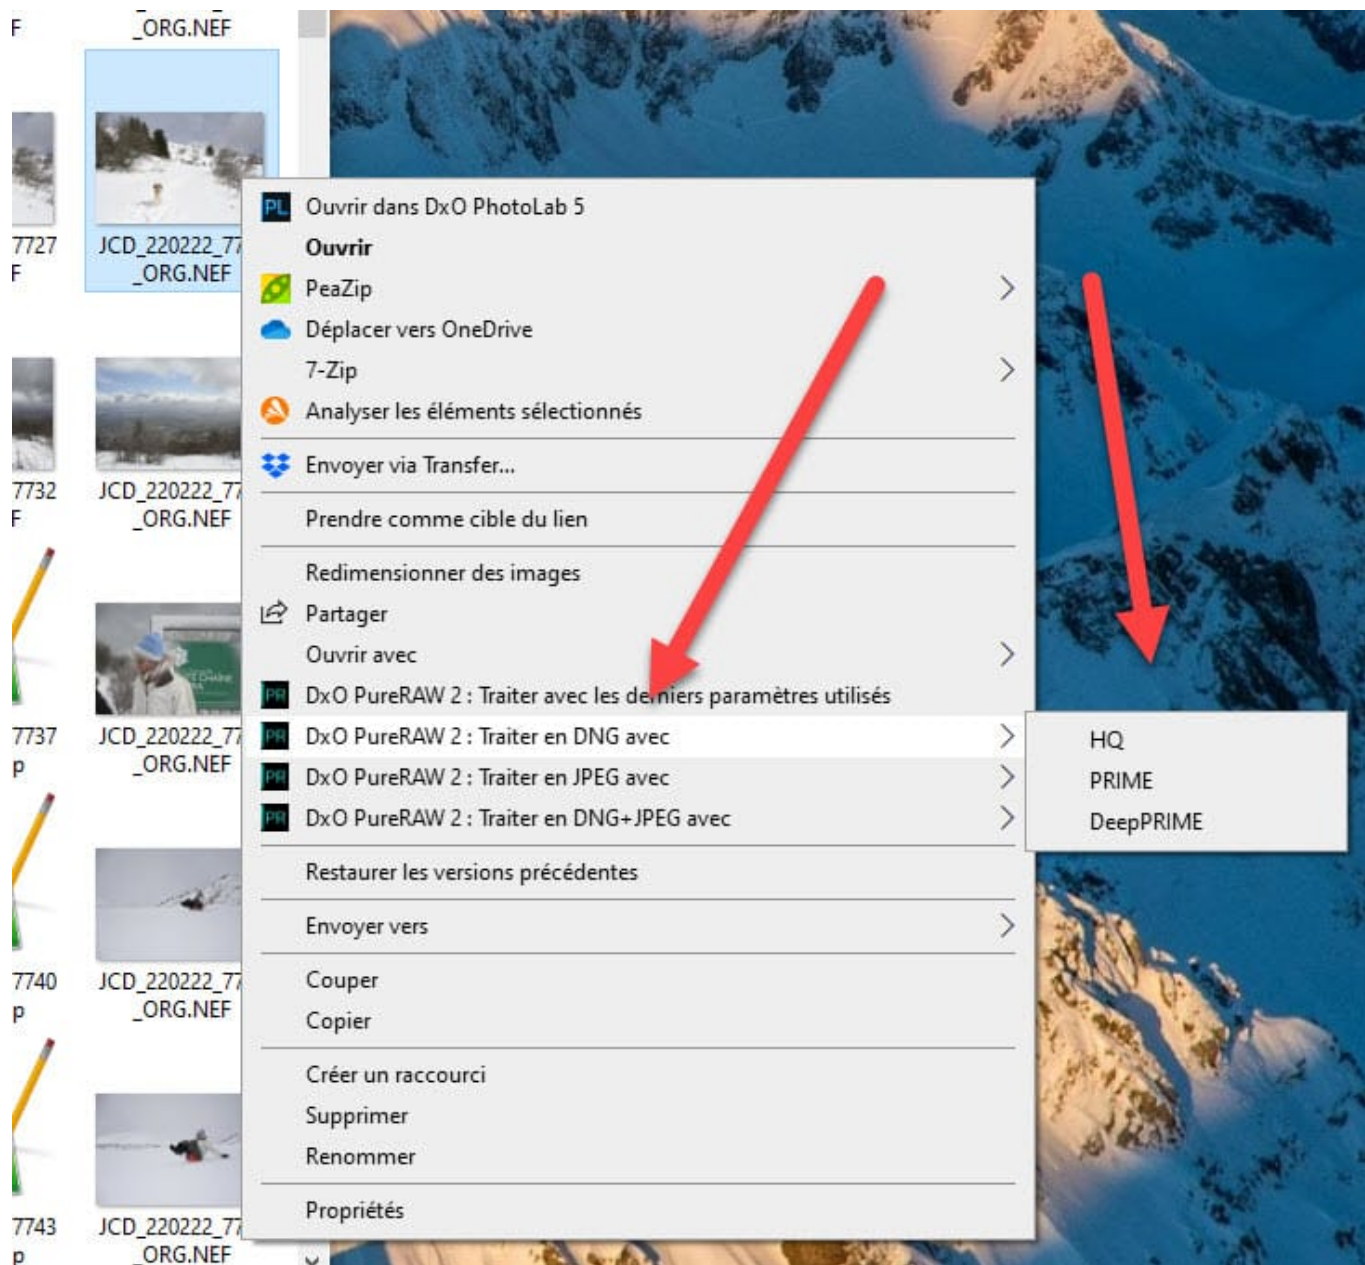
F
_ORG.NEF
7727
F
JCD_220222_77
_ORG.NEF
7732
F
JCD_220222_77
_ORG.NEF
7737
p
JCD_220222_77
_ORG.NEF
7740
p
JCD_220222_77
_ORG.NEF
7743
p
JCD_220222_77
_ORG.NEF

PL Ouvrir dans DxO PhotoLab 5
Ouvrir
PeaZip
Déplacer vers OneDrive
7-Zip
Analyser les éléments sélectionnés
Envoyer via Transfer...
Prendre comme cible du lien
Redimensionner des images
Partager
Ouvrir avec
PR DxO PureRAW 2 : Traiter avec les derniers paramètres utilisés
PR DxO PureRAW 2 : Traiter en DNG avec
PR DxO PureRAW 2 : Traiter en JPEG avec
PR DxO PureRAW 2 : Traiter en DNG+JPEG avec
Restaurer les versions précédentes
Envoyer vers
Couper
Copier
Créer un raccourci
Supprimer
Renommer
Propriétés

HQ
PRIME
DeepPRIME